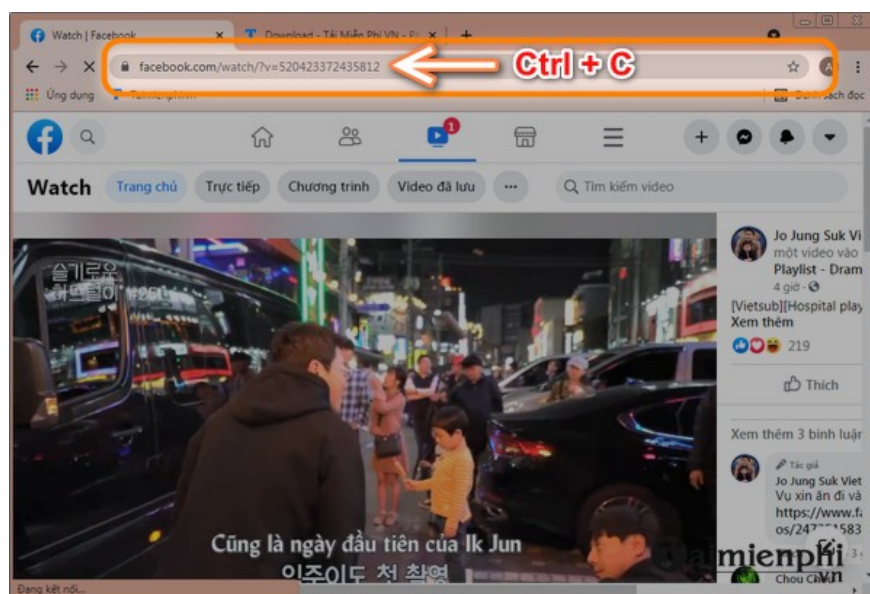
Watch | Facebook
Download - Tải Miễn Phí VN - P
facebook.com/watch/?v=520423372435812
Ctrl + C
Ứng dụng
Danh sách đọc
1
Watch
Trang chủ
Trực tiếp
Chương trình
Video đã lưu
···
Tìm kiếm video
Jo Jung Suk Vi
một video vào
Playlist - Dram
4 giờ ·
[Vietsub][Hospital play
Xem thêm
219
Thích
Xem thêm 3 bình luận
Tác giả
Jo Jung Suk Viet
Vụ xin ăn đi và
https://www.fa
os/247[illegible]583
슬기로운 의사생활 #26
Cũng là ngày đầu tiên của Ik Jun
익준이도 첫 촬영
Chou Ch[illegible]
taimienphi
.vn
Đang kết nối...